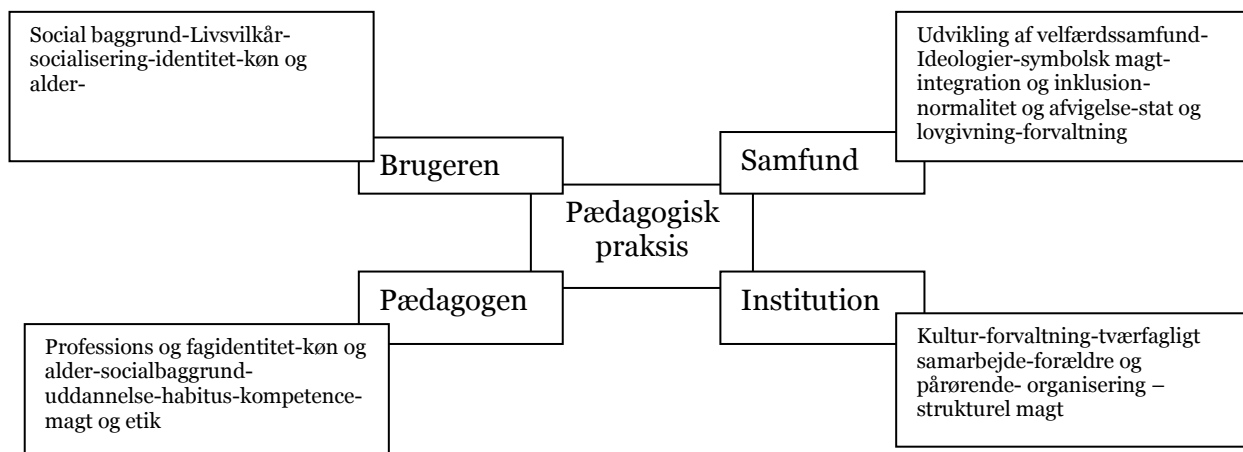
Social baggrund-Livsvilkår-socialisering-identitet-køn og alder-

Udvikling af velfærdssamfund-Ideologier-symbolsk magt-integration og inklusion-normalitet og afvigelse-stat og lovgivning-forvaltning

Brugeren

Samfund

Pædagogisk praksis

Pædagogen

Institution

Professions og fagidentitet-køn og alder-socialbaggrund-uddannelse-habitus-kompetence-magt og etik

Kultur-forvaltning-tværfagligt samarbejde-forældre og pårørende- organisering – strukturel magt